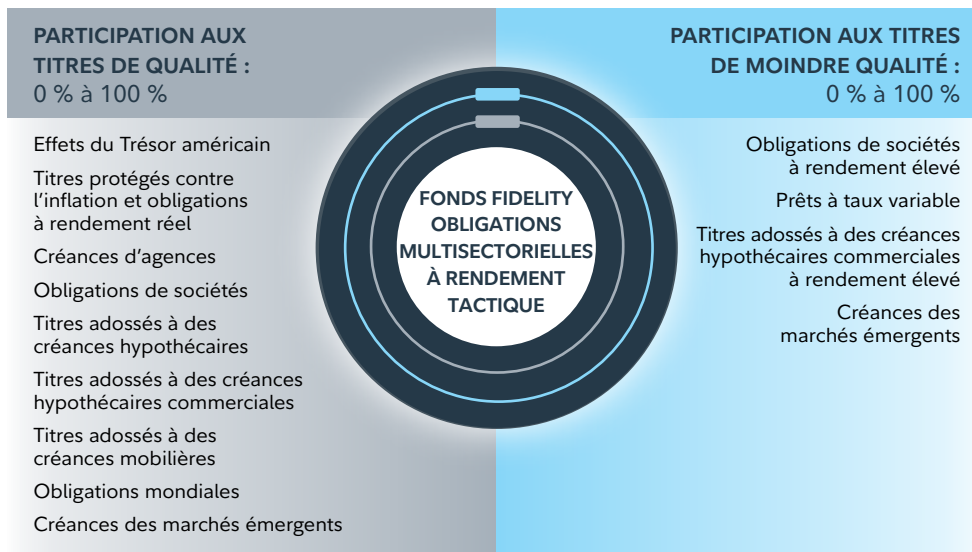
PARTICIPATION AUX TITRES DE QUALITÉ :
0 % à 100 %

Effets du Trésor américain

Titres protégés contre l'inflation et obligations à rendement réel

Créances d'agences

Obligations de sociétés

Titres adossés à des créances hypothécaires

Titres adossés à des créances hypothécaires commerciales

Titres adossés à des créances mobilières

Obligations mondiales

Créances des marchés émergents

FONDS FIDELITY OBLIGATIONS MULTISECTORIELLES À RENDEMENT TACTIQUE

PARTICIPATION AUX TITRES DE MOINDRE QUALITÉ :
0 % à 100 %

Obligations de sociétés à rendement élevé

Prêts à taux variable

Titres adossés à des créances hypothécaires commerciales à rendement élevé

Créances des marchés émergents